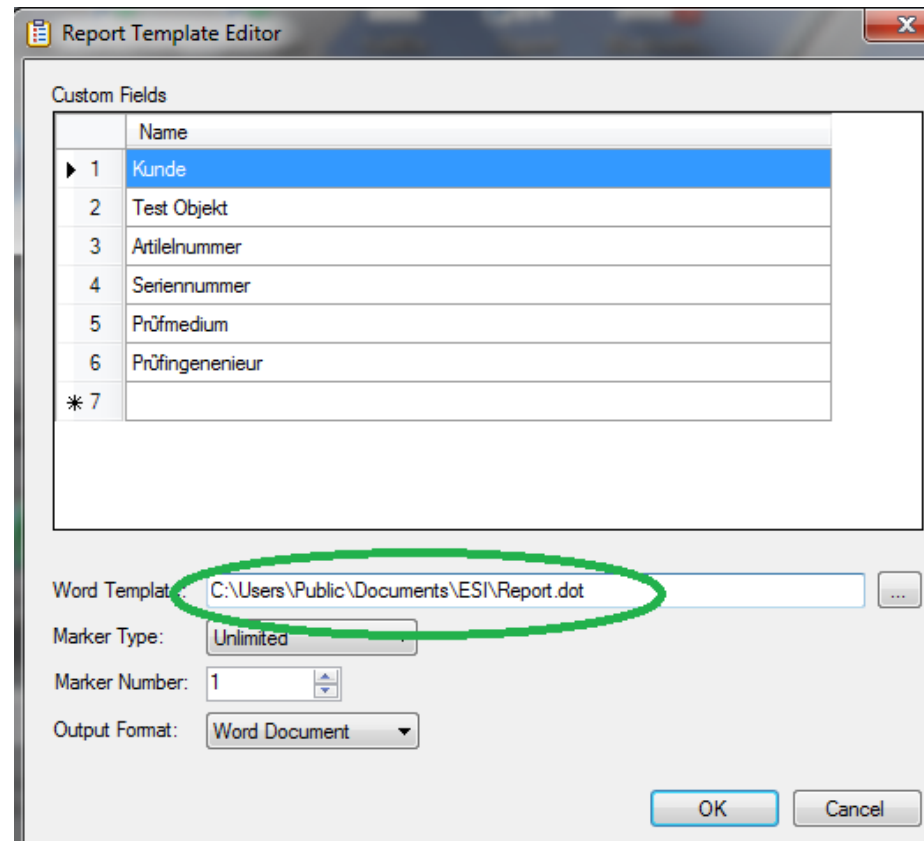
Report Template Editor

Custom Fields

| | Name |
|---|---|
| 1 | Kunde |
| 2 | Test Objekt |
| 3 | Artilelnummer |
| 4 | Seriennummer |
| 5 | Prüfmedium |
| 6 | Prüfingenenieur |
| 7 | |

Word Template: C:\Users\Public\Documents\ESI\Report.dot ...

Marker Type: Unlimited

Marker Number: 1

Output Format: Word Document

OK Cancel